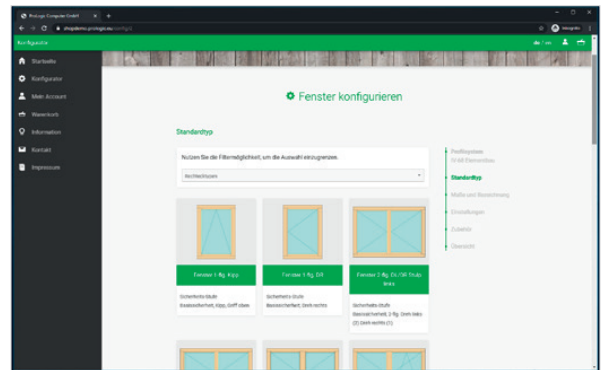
Prologis Computer GmbH
shopdemo.prologis.eu/config/#
Inkognito
Konfigurator
de / en
Startseite
Konfigurator
Mein Account
Warenkorb
Information
Kontakt
Impressum

Fenster konfigurieren

Standardtyp

Nutzen Sie die Filtermöglichkeit, um die Auswahl einzugrenzen.

Rechteckfenster

Profilsystem
IV 68 Eiche/Eiche
Standardtyp
Maße und Berechnung
Einstellungen
Zubehör
Übersicht

Fenster 1-flg. Kipp
Sicherheits-Stufe
Basissicherheit, Kipp, Griff oben

Fenster 1-flg. D/l
Sicherheits-Stufe
Basissicherheit, Dreh rechts

Fenster 2-flg. DL/DK Stulp links
Sicherheits-Stufe
Basissicherheit, 2-flg. Dreh links (2) Dreh rechts (1)